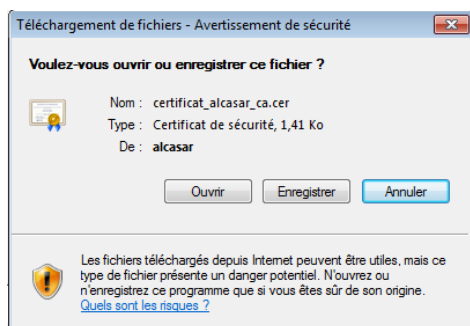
Téléchargement de fichiers - Avertissement de sécurité

Voulez-vous ouvrir ou enregistrer ce fichier ?

Nom : certificat_alcasar_ca.cer
Type : Certificat de sécurité, 1,41 Ko
De : alcasar

Ouvrir Enregistrer Annuler

Les fichiers téléchargés depuis Internet peuvent être utiles, mais ce type de fichier présente un danger potentiel. N'ouvrez ou n'enregistrez ce programme que si vous êtes sûr de son origine. Quels sont les risques ?